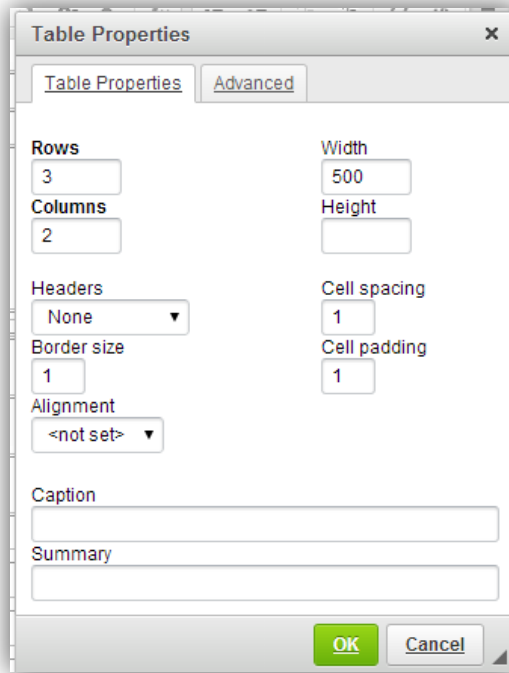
Table Properties ×

Table Properties | Advanced

Rows
3

Columns
2

Width
500

Height

Headers
None ▼

Border size
1

Alignment
<not set> ▼

Cell spacing
1

Cell padding
1

Caption

Summary

OK | Cancel